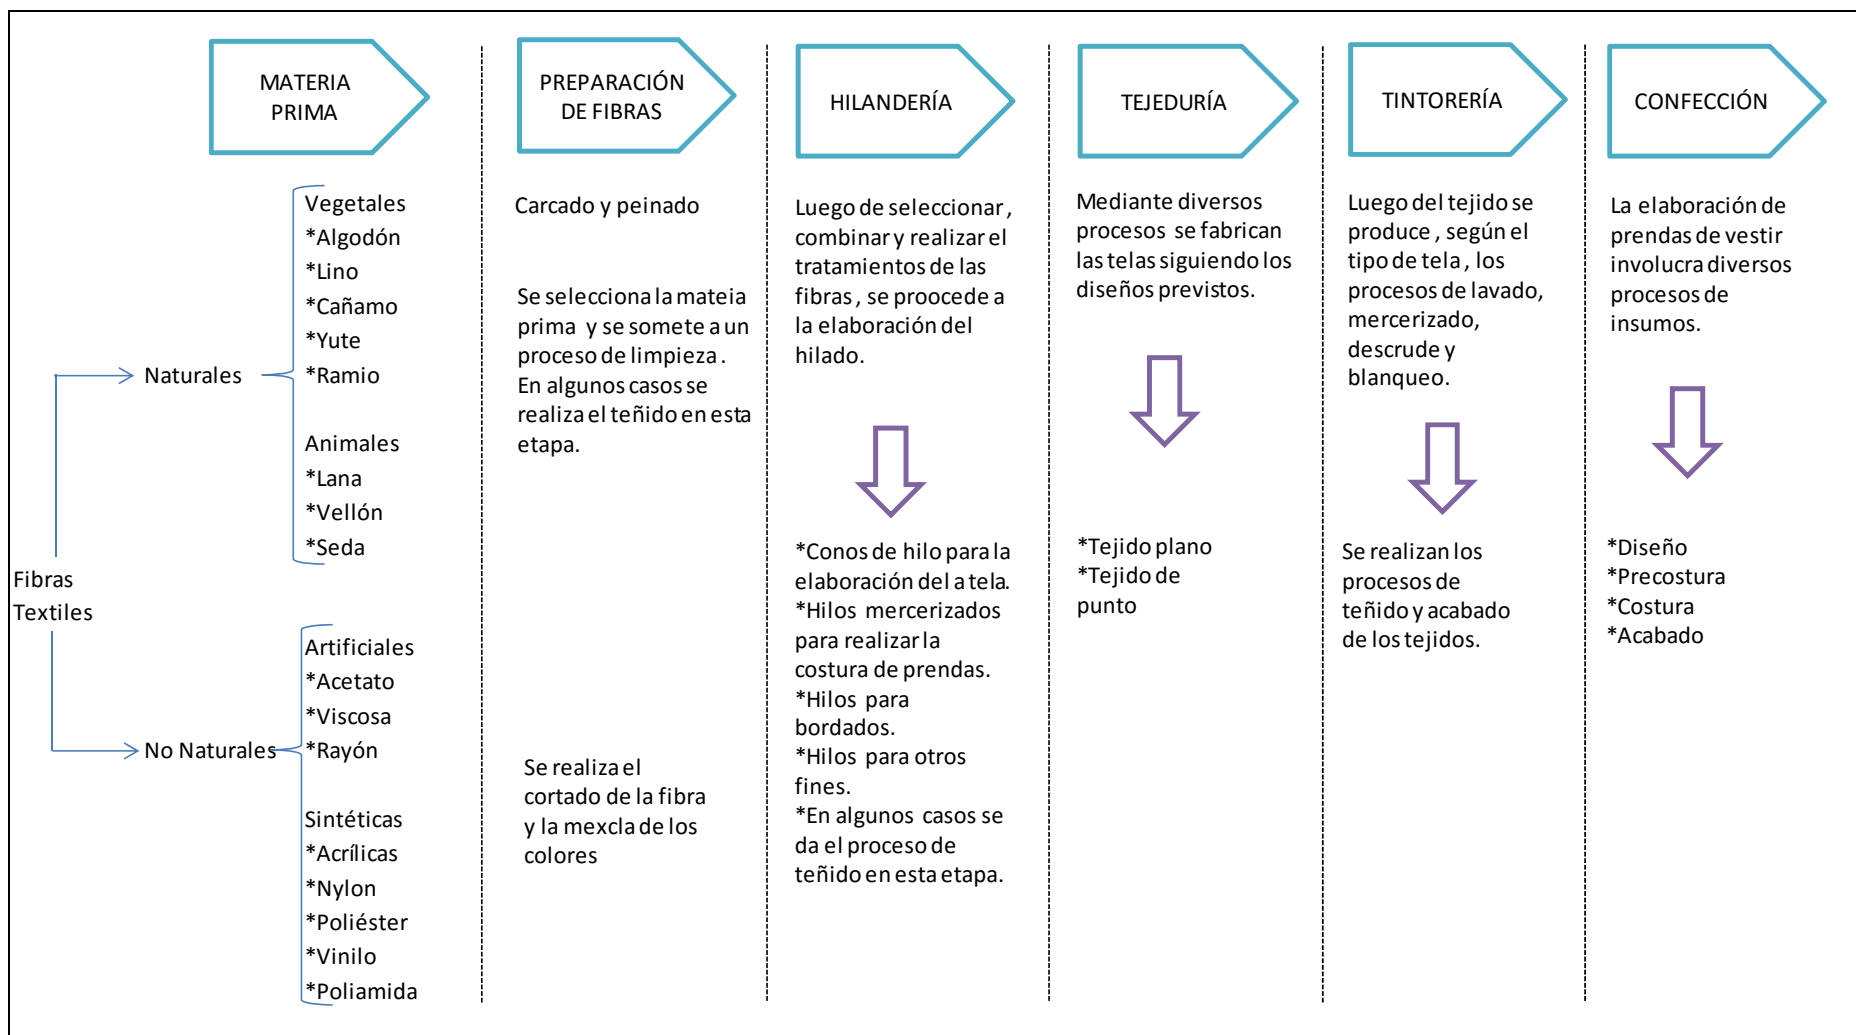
MATERIA PRIMA

Fibras Textiles

Naturales

Vegetales
*Algodón
*Lino
*Cañamo
*Yute
*Ramio

Animales
*Lana
*Vellón
*Seda

No Naturales

Artificiales
*Acetato
*Viscosa
*Rayón

Sintéticas
*Acrílicas
*Nylon
*Poliéster
*Vinilo
*Poliamida

PREPARACIÓN DE FIBRAS

Carcado y peinado

Se selecciona la mateia prima y se somete a un proceso de limpieza. En algunos casos se realiza el teñido en esta etapa.

Se realiza el cortado de la fibra y la mexcla de los colores

HILANDERÍA

Luego de seleccionar, combinar y realizar el tratamientos de las fibras, se proocede a la elaboración del hilado.

*Conos de hilo para la elaboración del a tela.
*Hilos mercerizados para realizar la costura de prendas.
*Hilos para bordados.
*Hilos para otros fines.
*En algunos casos se da el proceso de teñido en esta etapa.

TEJEDURÍA

Mediante diversos procesos se fabrican las telas siguiendo los diseños previstos.

*Tejido plano
*Tejido de punto

TINTORERÍA

Luego del tejido se produce, según el tipo de tela, los procesos de lavado, mercerizado, descrude y blanqueo.

Se realizan los procesos de teñido y acabado de los tejidos.

CONFECCIÓN

La elaboración de prendas de vestir involucra diversos procesos de insumos.

*Diseño
*Precostura
*Costura
*Acabado